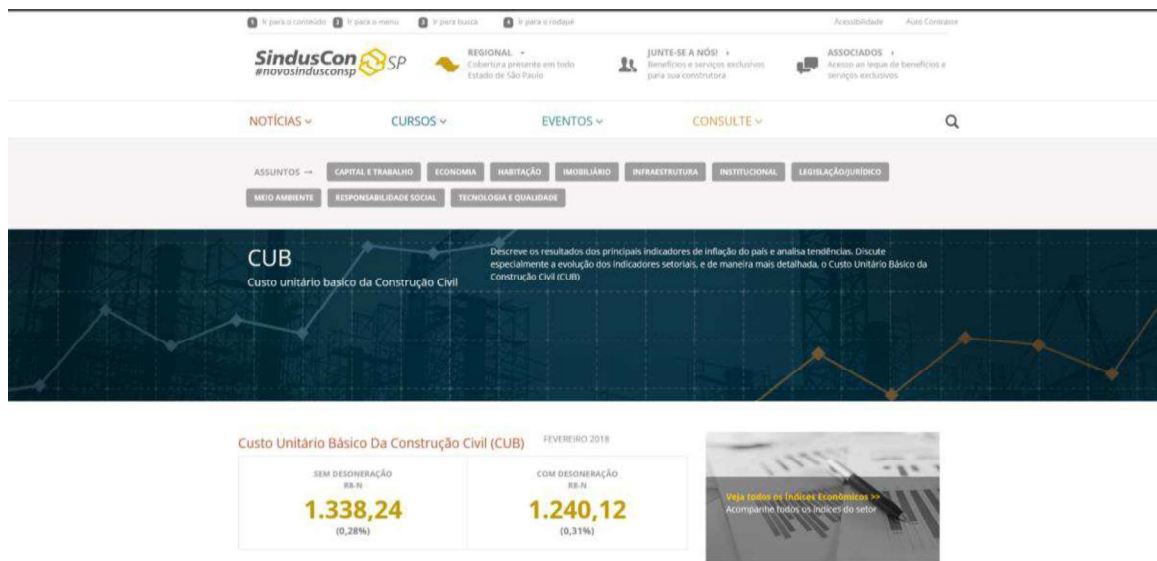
1 Ir para o conteúdo 2 Ir para o menu 3 Ir para busca 4 Ir para o rodapé

Acessibilidade Auto Contraste

SindusCon SP
#novosinduscons p

REGIONAL
Cobertura presente em todo Estado de São Paulo

JUNTE-SE A NÓS!
Benefícios e serviços exclusivos para sua construtora

ASSOCIADOS
Acesso ao leque de benefícios e serviços exclusivos

NOTÍCIAS CURSOS EVENTOS CONSULTE

ASSUNTOS → CAPITAL E TRABALHO ECONOMIA HABITAÇÃO IMOBILIÁRIO INFRAESTRUTURA INSTITUCIONAL LEGISLAÇÃO/JURÍDICO MEIO AMBIENTE RESPONSABILIDADE SOCIAL TECNOLOGIA E QUALIDADE

CUB
Custo unitário basico da Construção Civil

Descreve os resultados dos principais indicadores de inflação do país e analisa tendências. Discute especialmente a evolução dos indicadores setoriais, e de maneira mais detalhada, o Custo Unitário Básico da Construção Civil (CUB)

Custo Unitário Básico Da Construção Civil (CUB) FEVEREIRO 2018

SEM DESONERAÇÃO
R8-N
1.338,24
(0,28%)

COM DESONERAÇÃO
R8-N
1.240,12
(0,31%)

Veja todos os Índices Econômicos >>
Acompanhe todos os índices do setor